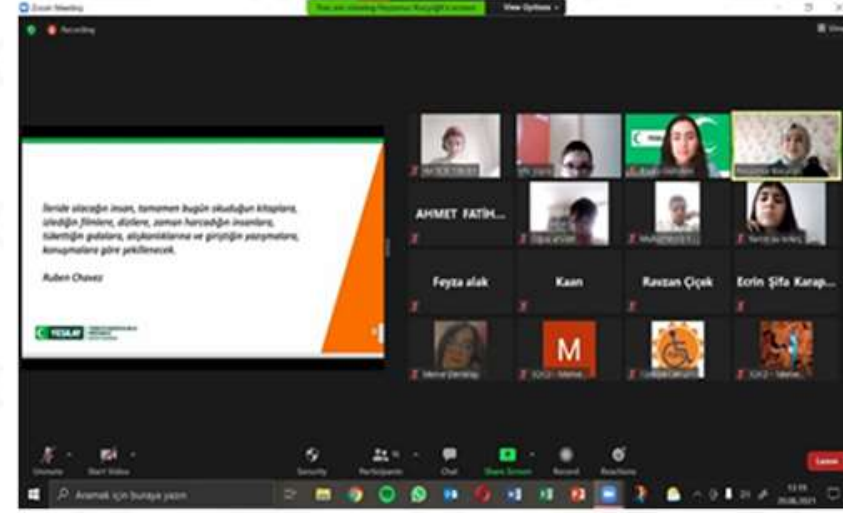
Zoom Meeting

You are viewing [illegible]'s screen

View Options

Recording

İleride olacağın insan, tamamen bugün okuduğun kitaplara, izlediğin filmlere, dizilere, zaman harcadığın insanlara, tükettiğin gıdalara, alışkanlıklarına ve giriştiğin yazışmalara, konuşmalara göre şekillenecek.

Ruben Chavez

YEŞİLAY

AHMET FATİH...

Feyza alak

Kaan

Ravzan Çiçek

Ecrin Şifa Karap...

M

Unmute

Start Video

Security

Participants

Chat

Share Screen

Record

Reactions

Leave

Aramak için buraya yazın